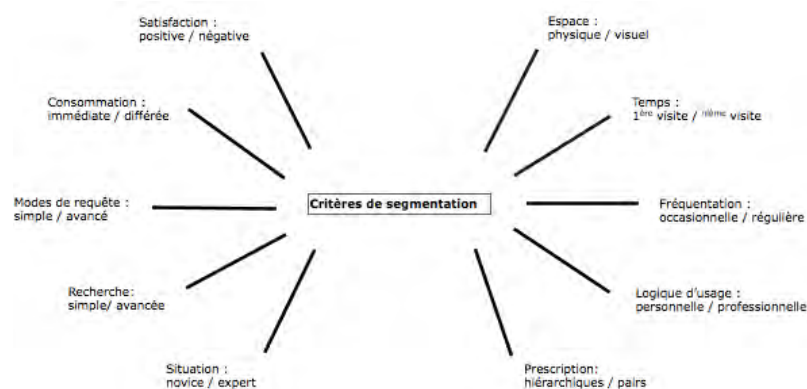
Satisfaction :
positive / négative

Espace :
physique / visuel

Consommation :
immédiate / différée

Temps :
$1^{ère}$ visite / $n^{ième}$ visite

Modes de requête :
simple / avancé

Critères de segmentation

Fréquentation :
occasionnelle / régulière

Recherche:
simple/ avancée

Logique d'usage :
personnelle / professionnelle

Situation :
novice / expert

Prescription:
hiérarchiques / pairs